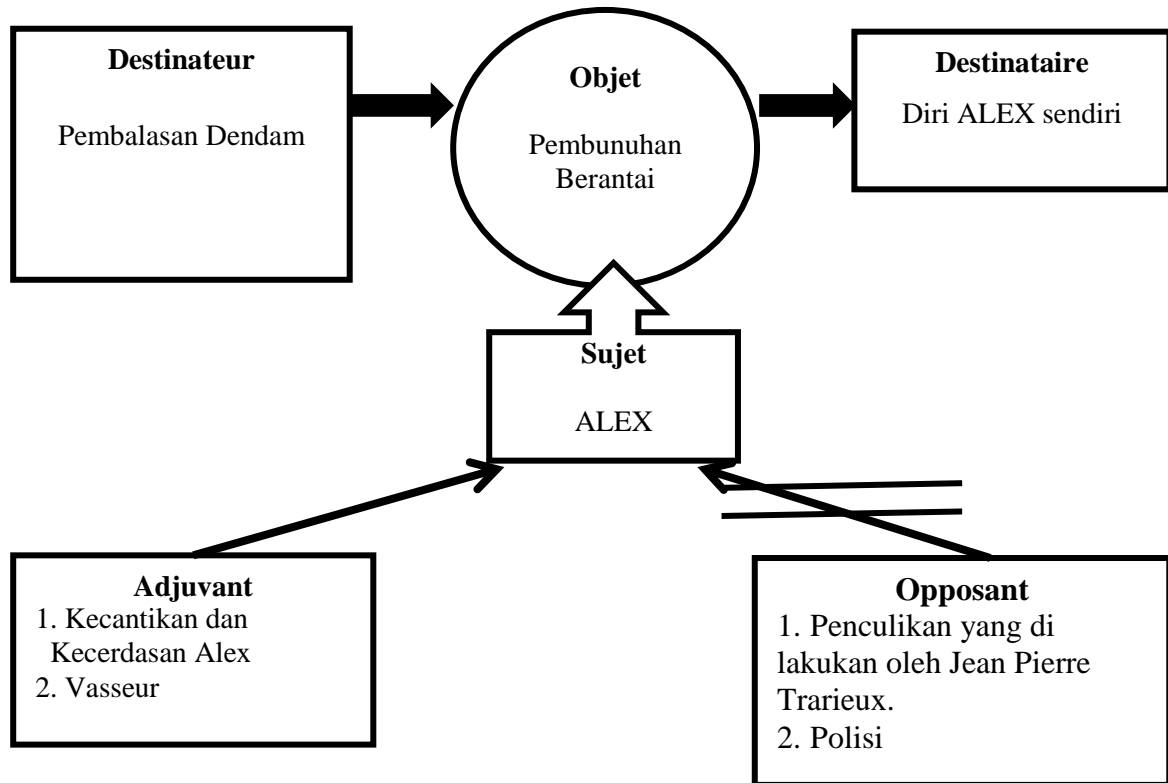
**Destinateur**

Pembalasan Dendam

**Objet**

Pembunuhan Berantai

**Destinataire**

Diri ALEX sendiri

**Sujet**

ALEX

**Adjuvant**

1. Kecantikan dan Kecerdasan Alex
2. Vasseur

**Opposant**

1. Penculikan yang di lakukan oleh Jean Pierre Trarieux.
2. Polisi